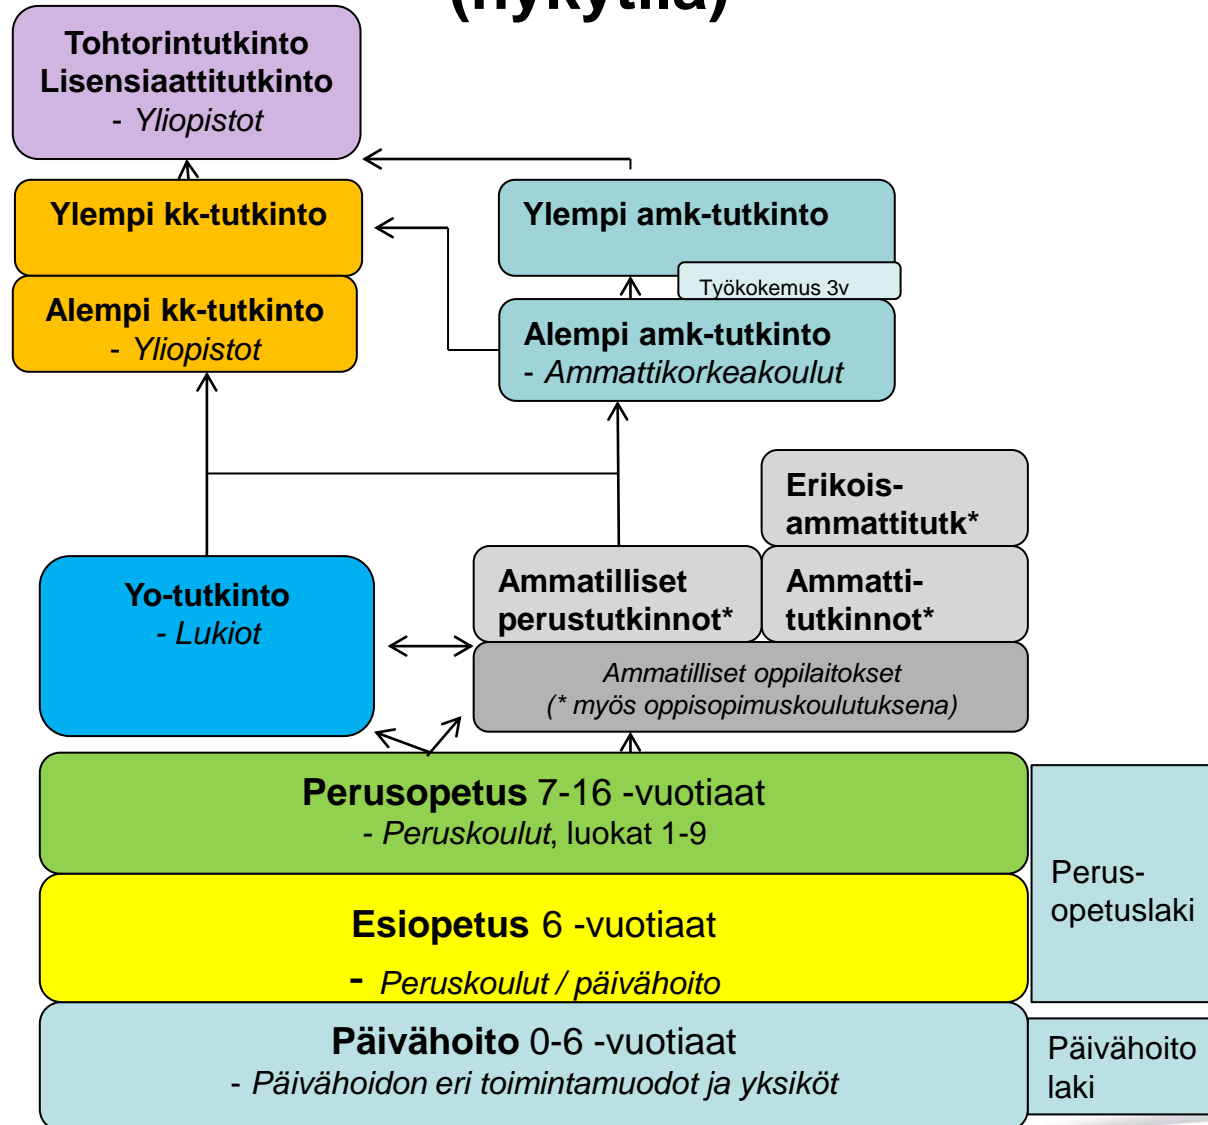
(nykytila)

Tohtorintutkinto
Lisensiaattitutkinto
- *Yliopistot*

Ylempi kk-tutkinto

Alempi kk-tutkinto
- *Yliopistot*

Ylempi amk-tutkinto

Työkokemus 3v

Alempi amk-tutkinto
- *Ammattikorkeakoulut*

Erikoisammattitutk*

Yo-tutkinto
- *Lukiot*

Ammatilliset perustutkinnot*

Ammattitutkinnot*

*Ammatilliset oppilaitokset*
*(\* myös oppisopimuskoulutuksena)*

**Perusopetus** 7-16 -vuotiaat
- *Peruskoulut*, luokat 1-9

**Esiopetus** 6 -vuotiaat
- *Peruskoulut / päivähoito*

**Päivähoito** 0-6 -vuotiaat
- *Päivähoidon eri toimintamuodot ja yksiköt*

Perusopetuslaki

Päivähoito laki